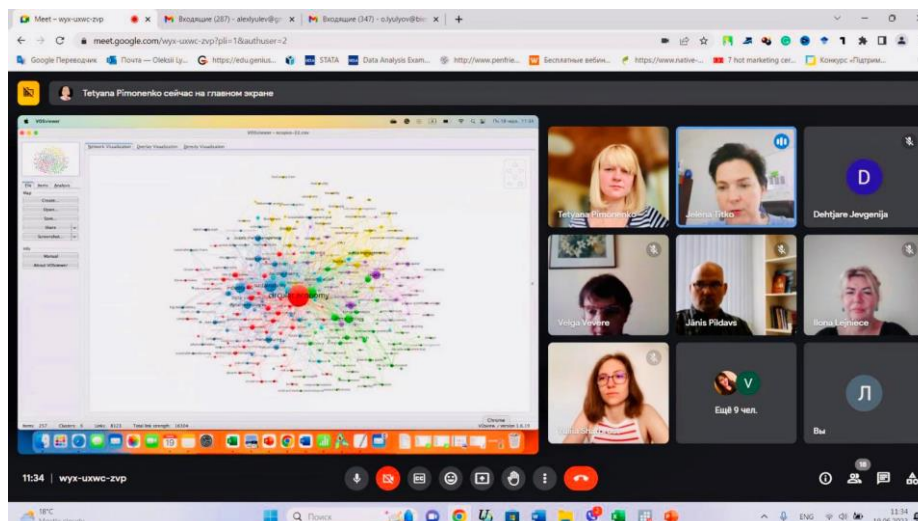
Meet – wyx-uxwc-zvp
Входящие (287) - alexiyulev@
Входящие (347) - o.iyulyov@
meet.google.com/wyx-uxwc-zvp?pli=1&authuser=2
Google Переводчик
Почта — Oleksii Ly...
https://edu.genius...
STATA
Data Analysis Exam...
http://www.penfrie...
Бесплатные вебин...
https://www.native-...
7 hot marketing cer...
Конкурс «Підтрим...
Tetyana Pimonenko сейчас на главном экране
VOSviewer
VOSviewer - scopus-22.csv
Network Visualization
Overlay Visualization
Density Visualization
File
Items
Analysis
Map
Create...
Open...
Save...
Share
Screenshot...
Info
Manual
About VOSviewer
circular economy
Items: 257
Clusters: 5
Links: 8123
Total link strength: 16334
Chrome
Tetyana Pimonenko
Jelena Titko
D
Dehtjare Jevgenija
Veliga Vevere
Jānis Pildavs
Ilona Lejniece
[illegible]
V
Ещё 9 чел.
Л
Вы
11:34
wyx-uxwc-zvp
18
18°C
Поиск
ENG
11:34